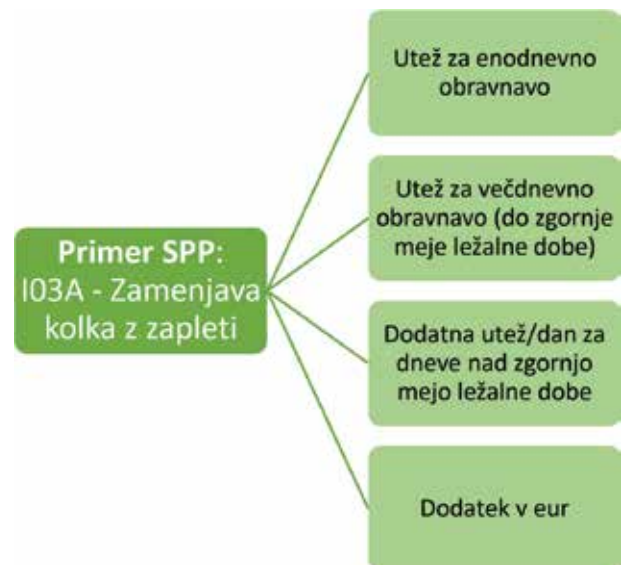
Primer SPP: I03A - Zamenjava kolka z zapleti

Utež za enodnevno obravnavo

Utež za večdnevno obravnavo (do zgornje meje ležalne dobe)

Dodatna utež/dan za dneve nad zgornjo mejo ležalne dobe

Dodatek v eur